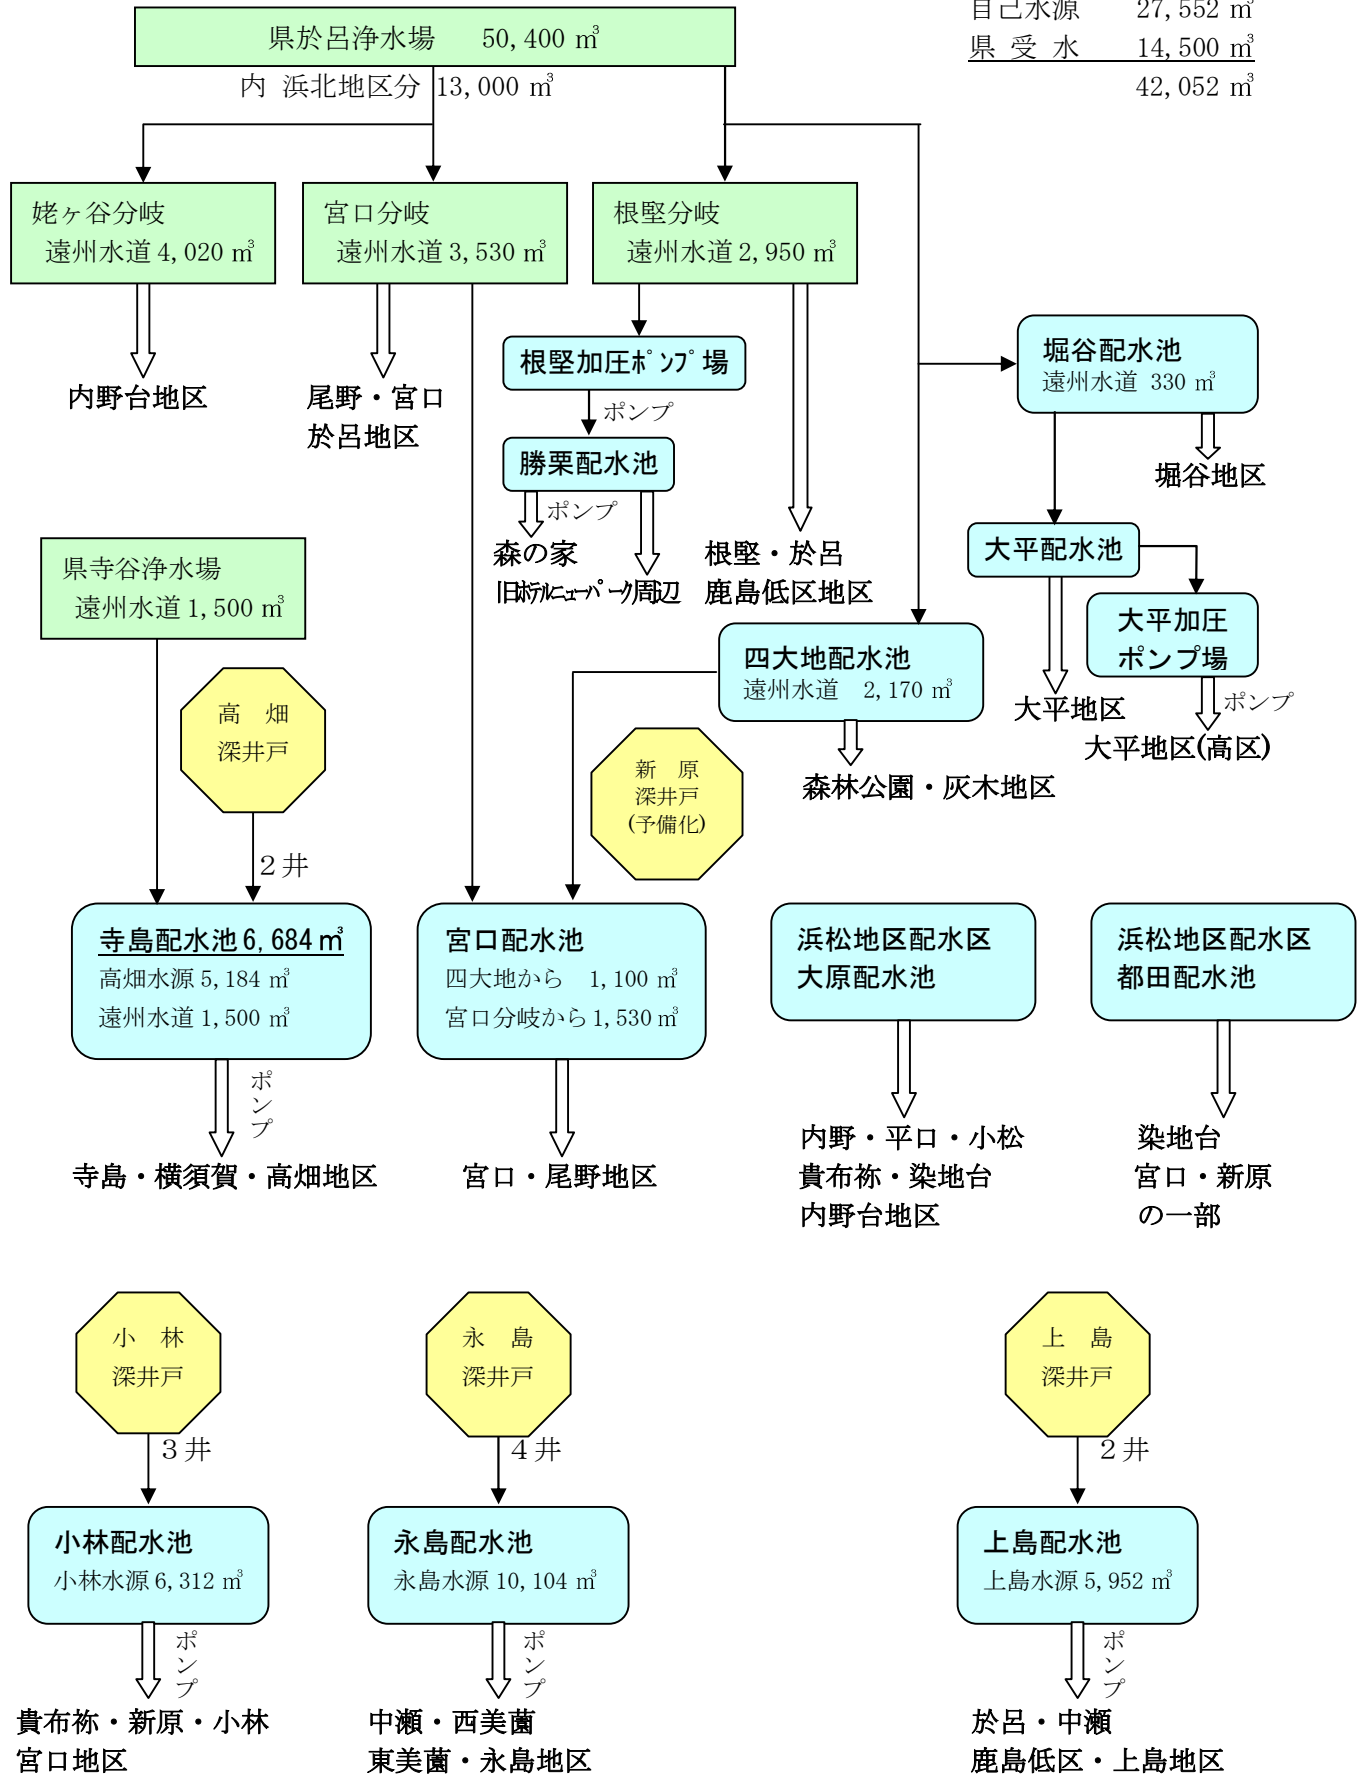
自己水源　27,552 ㎥
県受水　14,500 ㎥
42,052 ㎥

県於呂浄水場　50,400 ㎥
内 浜北地区分 13,000 ㎥

姥ヶ谷分岐
遠州水道 4,020 ㎥

宮口分岐
遠州水道 3,530 ㎥

根堅分岐
遠州水道 2,950 ㎥

内野台地区

尾野・宮口
於呂地区

根堅加圧ポンプ場
ポンプ
勝栗配水池
ポンプ
森の家
旧ホテルニューパーク周辺

根堅・於呂
鹿島低区地区

堀谷配水池
遠州水道 330 ㎥
堀谷地区

大平配水池
大平加圧ポンプ場
大平地区
ポンプ
大平地区(高区)

県寺谷浄水場
遠州水道 1,500 ㎥

高　畑
深井戸
2井

四大地配水池
遠州水道　2,170 ㎥
森林公園・灰木地区

新　原
深井戸
(予備化)

寺島配水池 6,684 ㎥
高畑水源 5,184 ㎥
遠州水道 1,500 ㎥
ポンプ
寺島・横須賀・高畑地区

宮口配水池
四大地から　1,100 ㎥
宮口分岐から 1,530 ㎥
宮口・尾野地区

浜松地区配水区
大原配水池
内野・平口・小松
貴布祢・染地台
内野台地区

浜松地区配水区
都田配水池
染地台
宮口・新原
の一部

小　林
深井戸
3井
小林配水池
小林水源 6,312 ㎥
ポンプ
貴布祢・新原・小林
宮口地区

永　島
深井戸
4井
永島配水池
永島水源 10,104 ㎥
ポンプ
中瀬・西美薗
東美薗・永島地区

上　島
深井戸
2井
上島配水池
上島水源 5,952 ㎥
ポンプ
於呂・中瀬
鹿島低区・上島地区